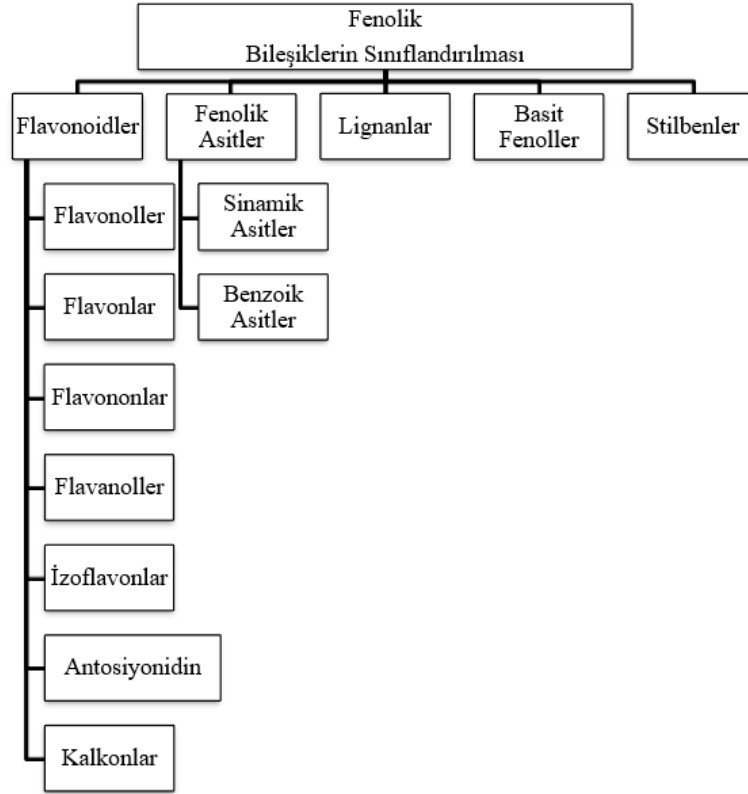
Fenolik
Bileşiklerin Sınıflandırılması

Flavonoidler

Flavonoller

Flavonlar

Flavononlar

Flavanoller

İzoflavonlar

Antosiyonidin

Kalkonlar

Fenolik
Asitler

Sinamik
Asitler

Benzoik
Asitler

Lignanlar

Basit
Fenoller

Stilbenler